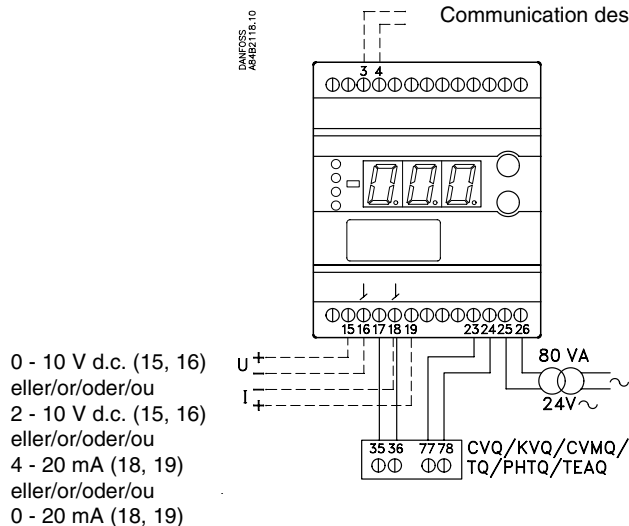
DANFOSS A84B2118.10

Communication des

3 4

15 16 17 18 19

23 24 25 26

U +

I +

80 VA

24V ~

35 36

77 78

CVQ/KVQ/CVMQ/ TQ/PHTQ/TEAQ

0 - 10 V d.c. (15, 16)
eller/or/oder/ou
2 - 10 V d.c. (15, 16)
eller/or/oder/ou
4 - 20 mA (18, 19)
eller/or/oder/ou
0 - 20 mA (18, 19)